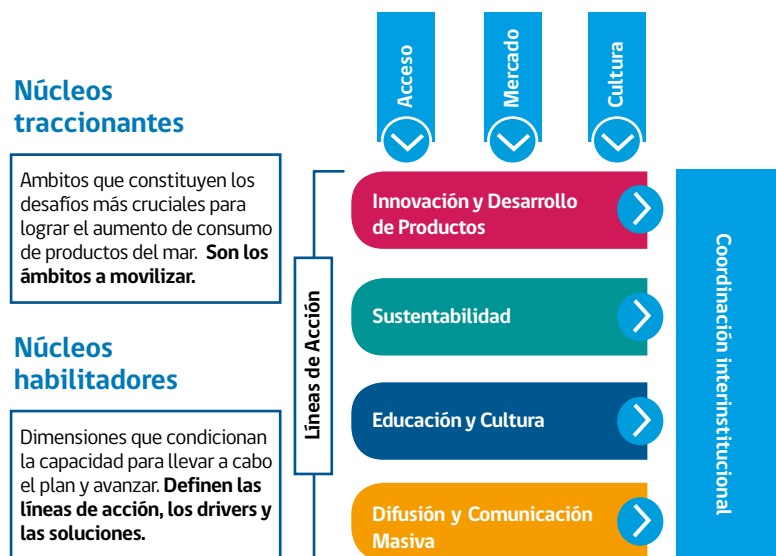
Núcleos traccionantes

Ambitos que constituyen los desafíos más cruciales para lograr el aumento de consumo de productos del mar. **Son los ámbitos a movilizar.**

Núcleos habilitadores

Dimensiones que condicionan la capacidad para llevar a cabo el plan y avanzar. **Definen las líneas de acción, los drivers y las soluciones.**

Acceso

Mercado

Cultura

Líneas de Acción

Innovación y Desarrollo de Productos

Sustentabilidad

Educación y Cultura

Difusión y Comunicación Masiva

Coordinación interinstitucional